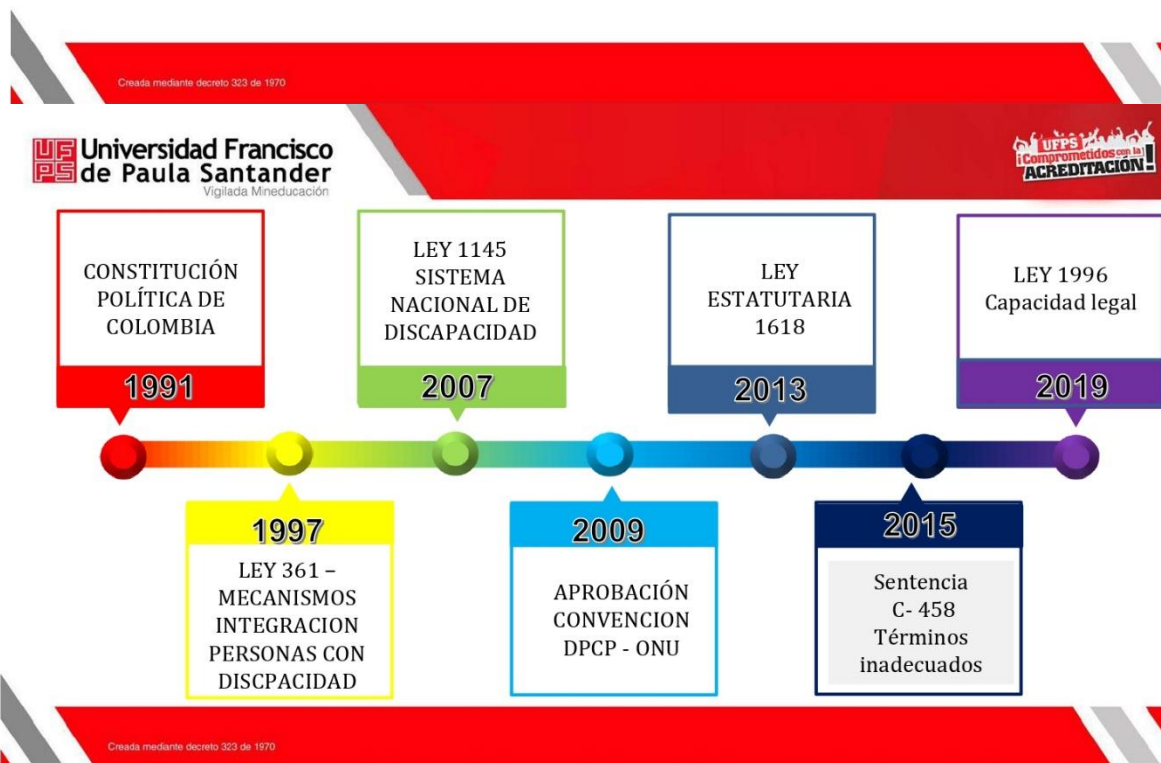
Creada mediante decreto 323 de 1970

UFPS Universidad Francisco de Paula Santander
Vigilada Mineducación

UFPS ¡Comprometidos con la ACREDITACIÓN!

CONSTITUCIÓN POLÍTICA DE COLOMBIA
1991

1997
LEY 361 – MECANISMOS INTEGRACION PERSONAS CON DISCPACIDAD

LEY 1145 SISTEMA NACIONAL DE DISCAPACIDAD
2007

2009
APROBACIÓN CONVENCION DPCP - ONU

LEY ESTATUTARIA 1618
2013

2015
Sentencia C- 458 Términos inadecuados

LEY 1996 Capacidad legal
2019

Creada mediante decreto 323 de 1970